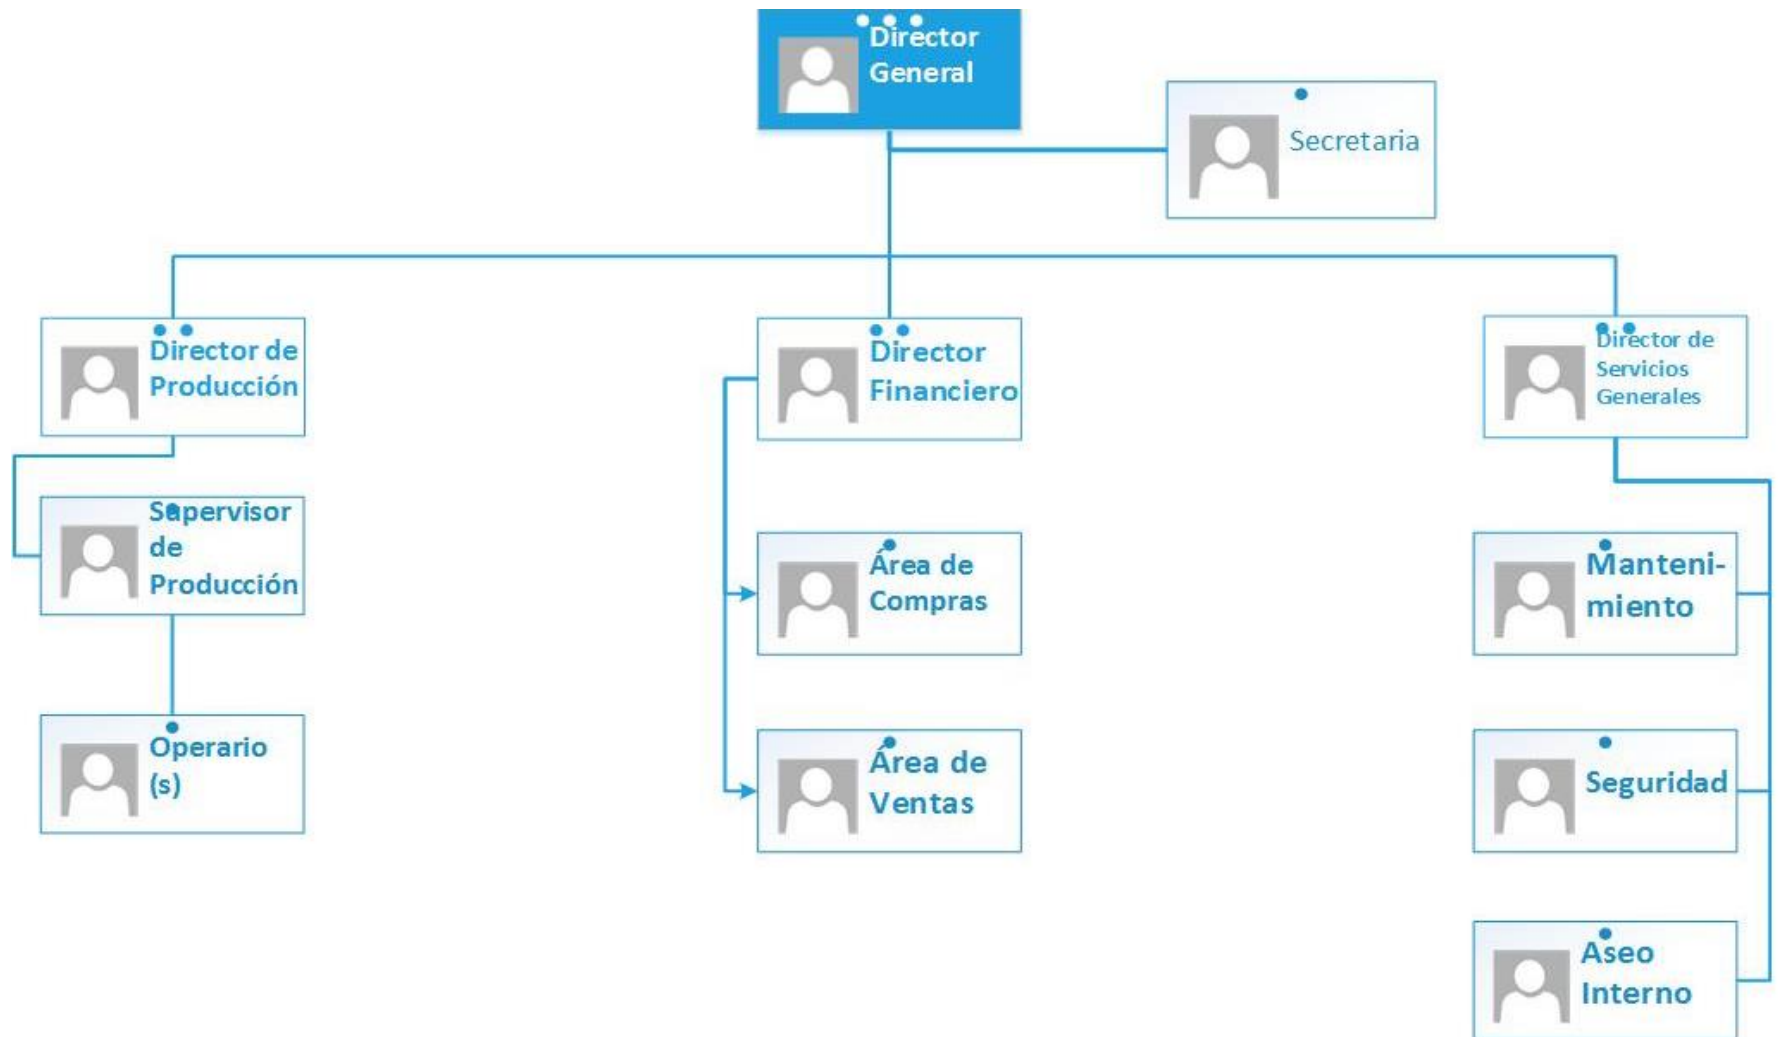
Director General

Secretaria

Director de Producción

Director Financiero

Director de Servicios Generales

Supervisor de Producción

Área de Compras

Manteni-miento

Operario (s)

Área de Ventas

Seguridad

Aseo Interno